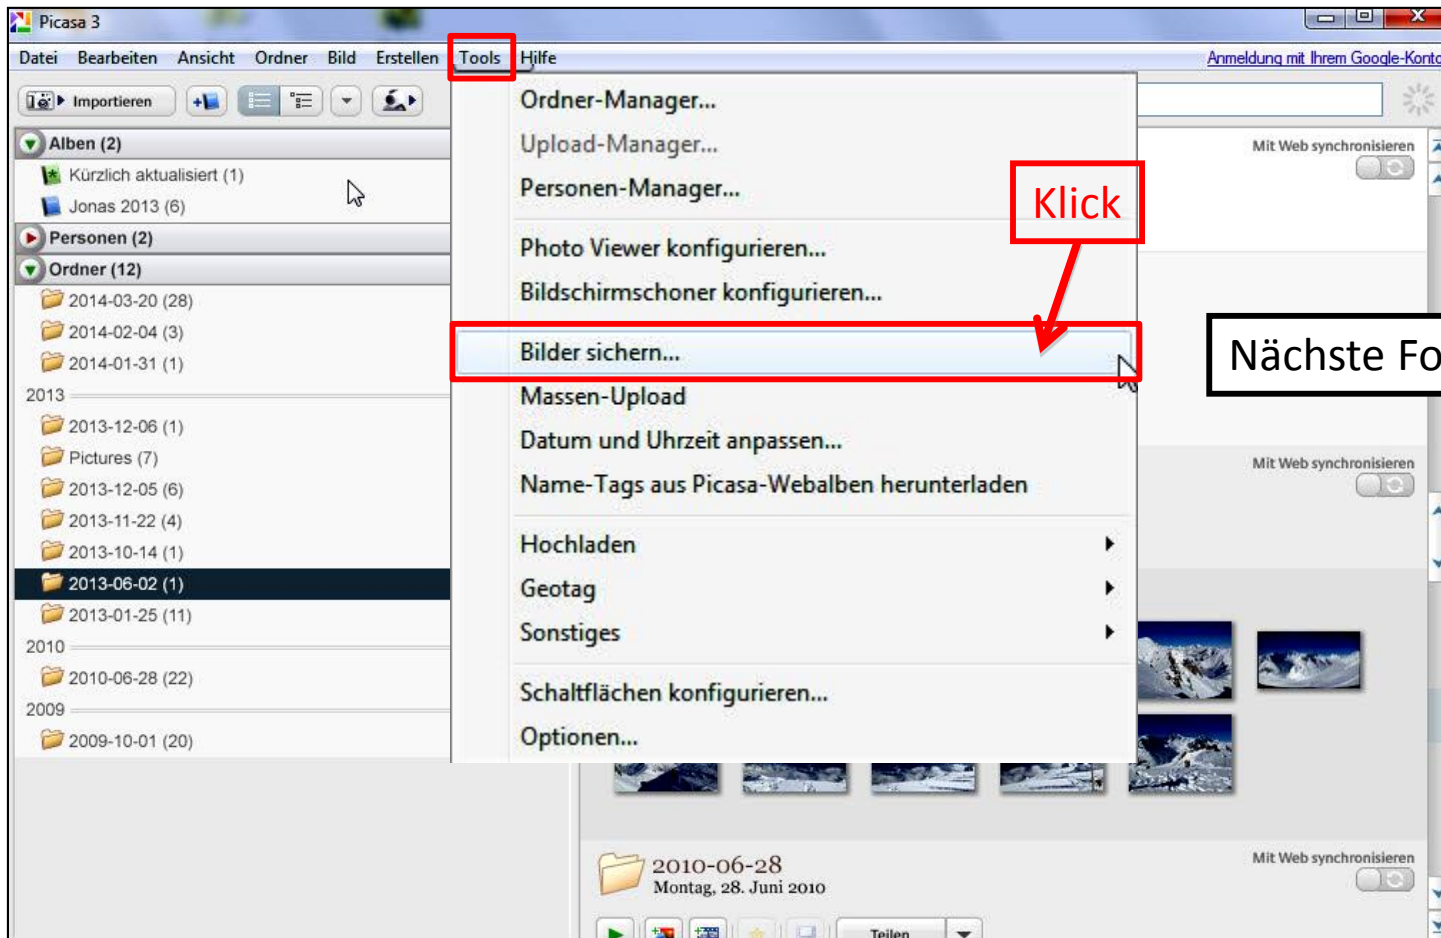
Picasa 3

Datei Bearbeiten Ansicht Ordner Bild Erstellen Tools Hilfe

Anmeldung mit Ihrem Google-Konto

Importieren

Alben (2)
Kürzlich aktualisiert (1)
Jonas 2013 (6)
Personen (2)
Ordner (12)
2014-03-20 (28)
2014-02-04 (3)
2014-01-31 (1)
2013
2013-12-06 (1)
Pictures (7)
2013-12-05 (6)
2013-11-22 (4)
2013-10-14 (1)
2013-06-02 (1)
2013-01-25 (11)
2010
2010-06-28 (22)
2009
2009-10-01 (20)

Ordner-Manager...
Upload-Manager...
Personen-Manager...
Photo Viewer konfigurieren...
Bildschirmschoner konfigurieren...
Bilder sichern...
Massen-Upload
Datum und Uhrzeit anpassen...
Name-Tags aus Picasa-Webalben herunterladen
Hochladen
Geotag
Sonstiges
Schaltflächen konfigurieren...
Optionen...

Klick

Nächste Fo

Mit Web synchronisieren

Mit Web synchronisieren

2010-06-28
Montag, 28. Juni 2010

Mit Web synchronisieren

Teilen